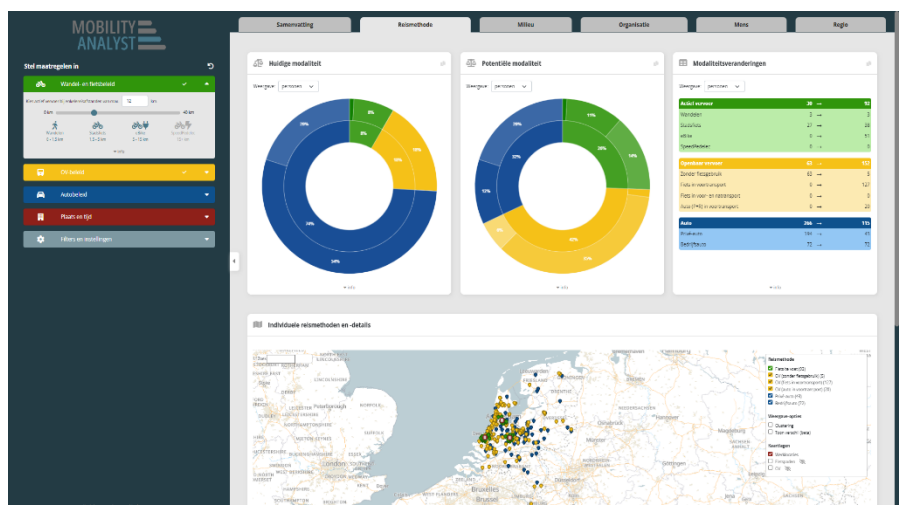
MOBILITY ANALYST

Stel maatregelen in

Wandel- en fietsbeleid

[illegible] 10 km

0km 40 km

Wandelen
Fiets
eBike
Speedpedelec

OV beleid
Autobeleid
Plaats en tijd
Filters en instellingen

Samenvatting | Reismethode | Milieu | Organisatie | Mens | Regio

Huidige modaliteit
Weergave personen

8%
16%
74%
19%
6%
15%
78%

Potentiële modaliteit
Weergave personen

11%
20%
14%
57%
19%
13%
67%
53%

Modaliteitsveranderingen
Weergave personen

| Actief vervoer | 39 | → | 92 |
|---|---|---|---|
| Wandelen | 3 | → | 3 |
| Fietsen | 27 | → | 38 |
| eBike | 9 | → | 51 |
| Speedpedelec | 0 | → | 0 |
| Openbaar vervoer | 63 | → | 153 |
| Zonder fietsgebruik | 63 | → | 5 |
| Fiets in voor-natransport | 0 | → | 127 |
| Fiets in voor- en natransport | 0 | → | 0 |
| Auto (P+R) in voortransport | 0 | → | 21 |
| Auto | 266 | → | 115 |
| Privéauto | 194 | → | 41 |
| Bedrijfsauto | 72 | → | 73 |

Individuele reismethoden en -details

Reismethode
Fiets/e-bike (92)
OV (zonder fietsgebruik) (5)
OV (fiets in voortransport) (127)
OV (auto in voortransport) (20)
Privé auto (41)
Bedrijfsauto (73)

Weergave-opties
Clustering
Toon verschil (beta)

Kaartlagen
Vestigingen
Fietsroutes
OV

Bruxelles